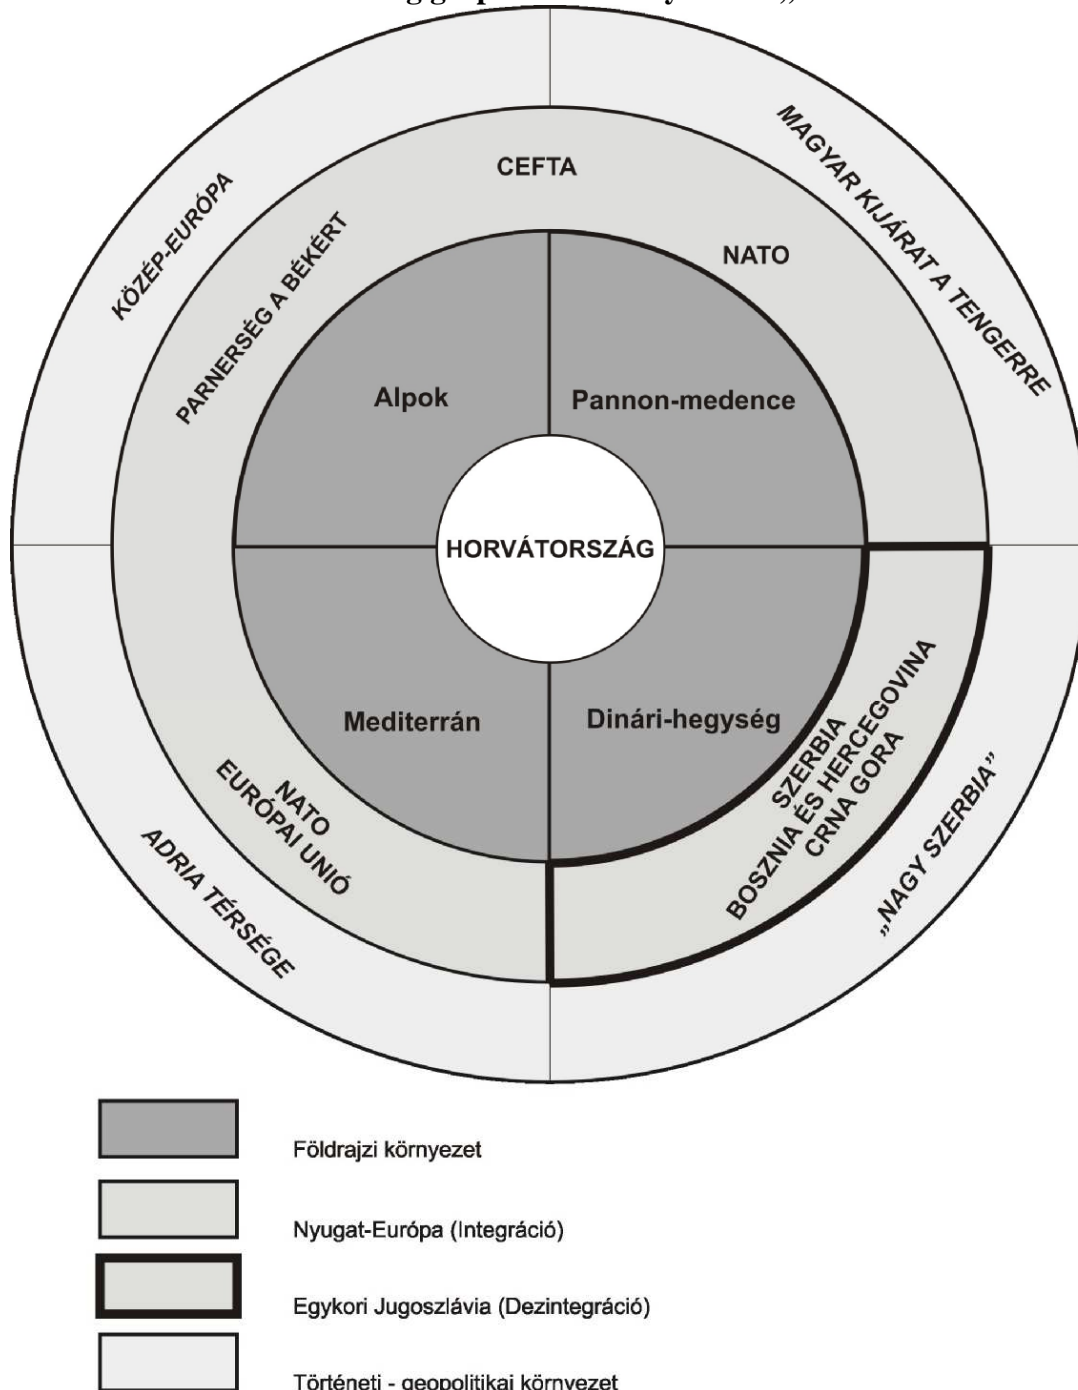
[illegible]

KÖZÉP-EURÓPA

MAGYAR KIJÁRAT A TENGERRE

CEFTA

PARNERSÉG A BÉKÉRT

NATO

Alpok

Pannon-medence

HORVÁTORSZÁG

Mediterrán

Dinári-hegység

NATO
EURÓPAI UNIÓ

SZERBIA
BOSZNIA ÉS HERCEGOVINA
CRNA GORA

ADRIA TÉRSÉGE

„NAGY SZERBIA"

Földrajzi környezet

Nyugat-Európa (Integráció)

Egykori Jugoszlávia (Dezintegráció)

Történeti - geopolitikai környezet